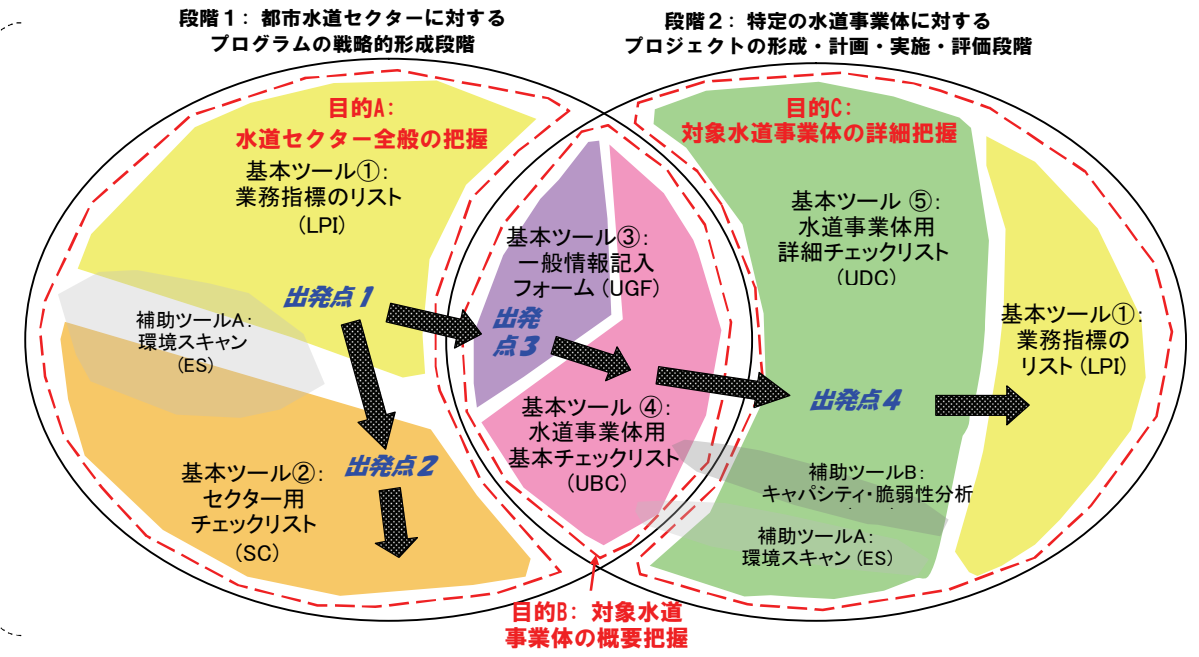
段階１：都市水道セクターに対する
プログラムの戦略的形成段階

段階２：特定の水道事業体に対する
プロジェクトの形成・計画・実施・評価段階

目的A：
水道セクター全般の把握

基本ツール①：
業務指標のリスト
（LPI）

補助ツールA：
環境スキャン
（ES）

出発点１

基本ツール②：
セクター用
チェックリスト
（SC）

出発点２

基本ツール③：
一般情報記入
フォーム（UGF）

出発点３

基本ツール ④：
水道事業体用
基本チェックリスト
（UBC）

目的C：
対象水道事業体の詳細把握

基本ツール ⑤：
水道事業体用
詳細チェックリスト
（UDC）

出発点４

基本ツール①：
業務指標の
リスト（LPI）

補助ツールB：
キャパシティ・脆弱性分析

補助ツールA：
環境スキャン（ES）

目的B：対象水道
事業体の概要把握